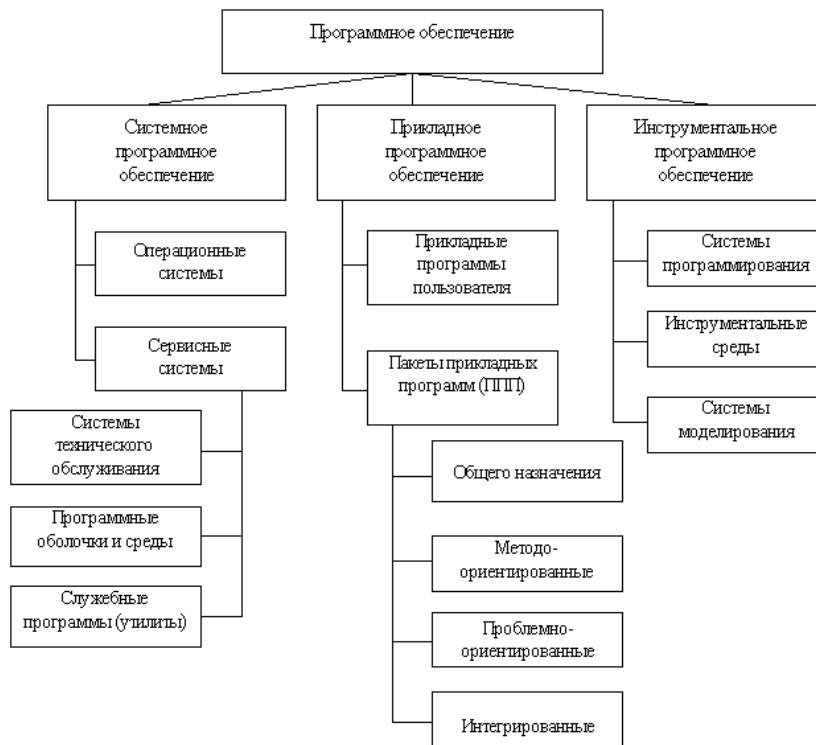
Программное обеспечение

Системное программное обеспечение

Операционные системы

Сервисные системы

Системы технического обслуживания

Программные оболочки и среды

Служебные программы (утилиты)

Прикладное программное обеспечение

Прикладные программы пользователя

Пакеты прикладных программ (ППП)

Общего назначения

Методо-ориентированные

Проблемно-ориентированные

Интегрированные

Инструментальное программное обеспечение

Системы программирования

Инструментальные среды

Системы моделирования